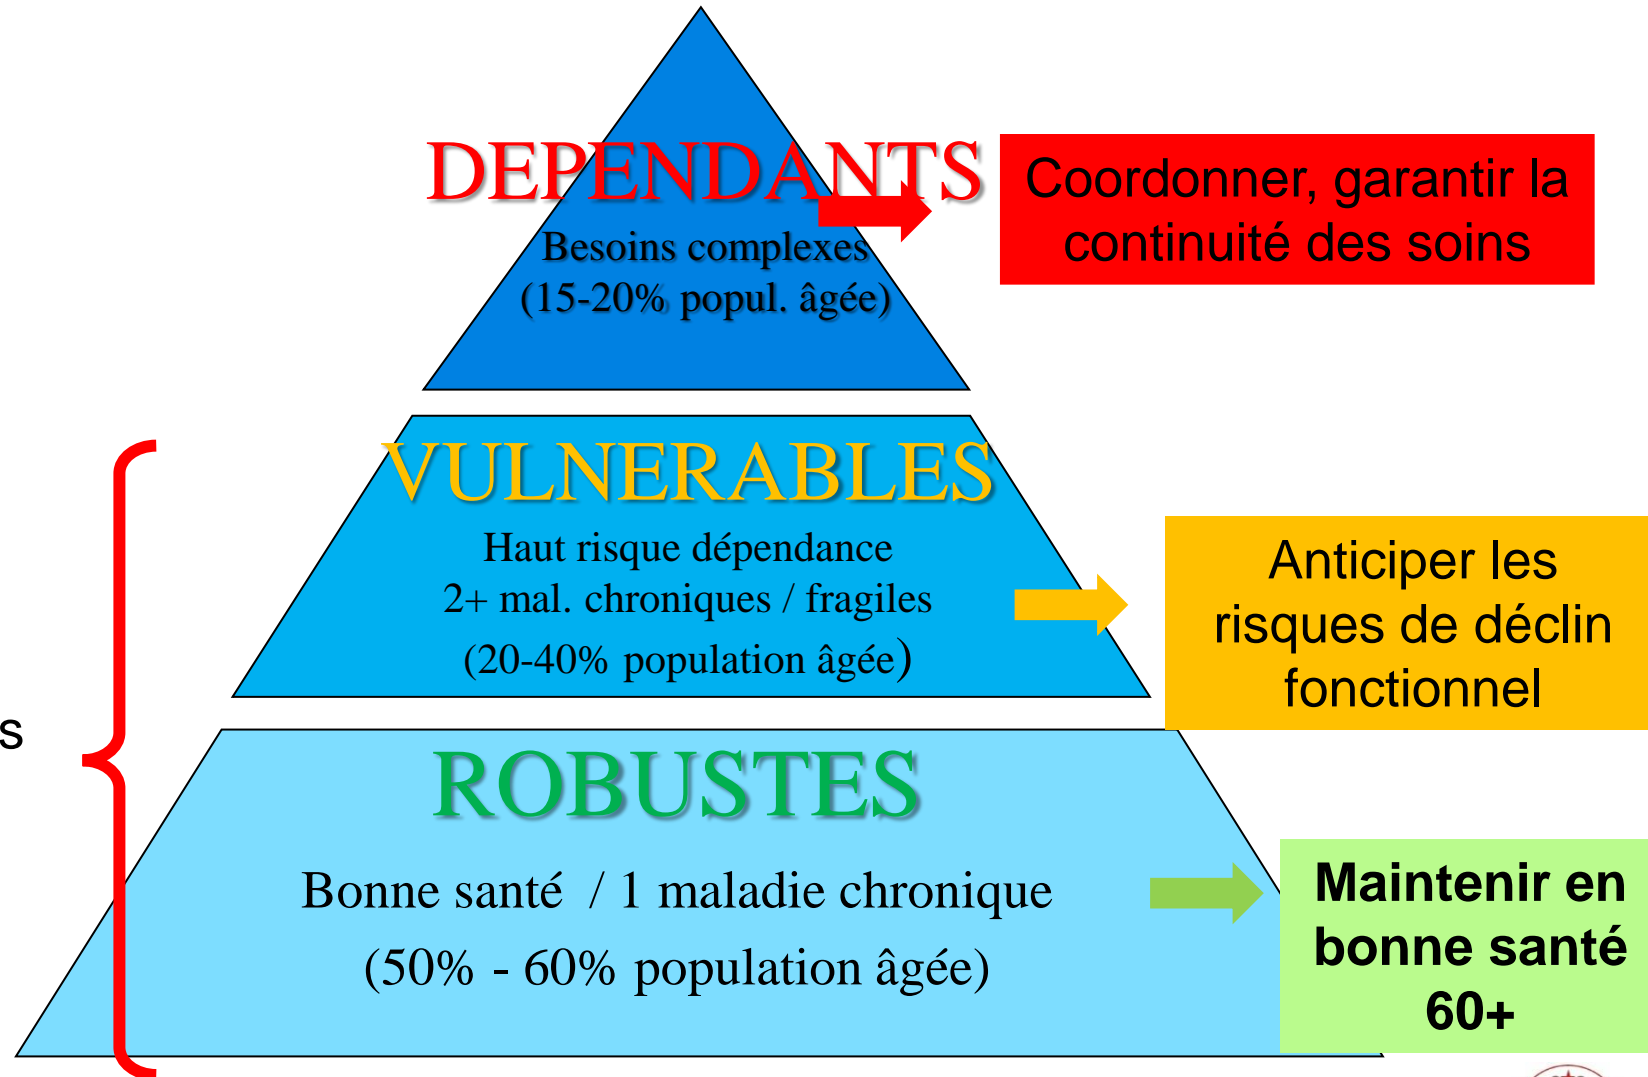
DEPENDANTS

Besoins complexes
(15-20% popul. âgée)

Coordonner, garantir la continuité des soins

VULNERABLES

Haut risque dépendance
2+ mal. chroniques / fragiles
(20-40% population âgée)

Anticiper les risques de déclin fonctionnel

s

ROBUSTES

Bonne santé / 1 maladie chronique
(50% - 60% population âgée)

Maintenir en bonne santé 60+